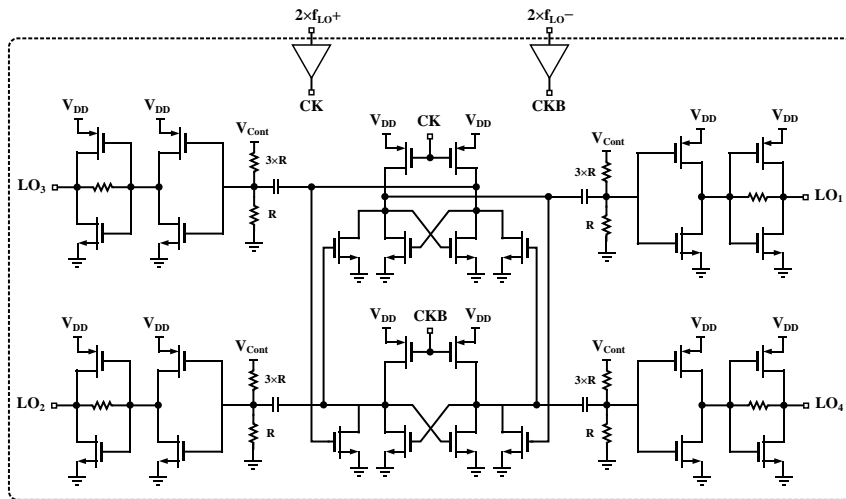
$2\times f_{LO}+$

$2\times f_{LO}-$

CK

CKB

$V_{DD}$ $V_{DD}$ $V_{Cont}$ $3\times R$ R $LO_3$

$V_{DD}$ CK $V_{DD}$

$V_{Cont}$ $3\times R$ R $V_{DD}$ $V_{DD}$ $LO_1$

$V_{DD}$ $V_{DD}$ $V_{Cont}$ $3\times R$ R $LO_2$

$V_{DD}$ CKB $V_{DD}$

$V_{Cont}$ $3\times R$ R $V_{DD}$ $V_{DD}$ $LO_4$